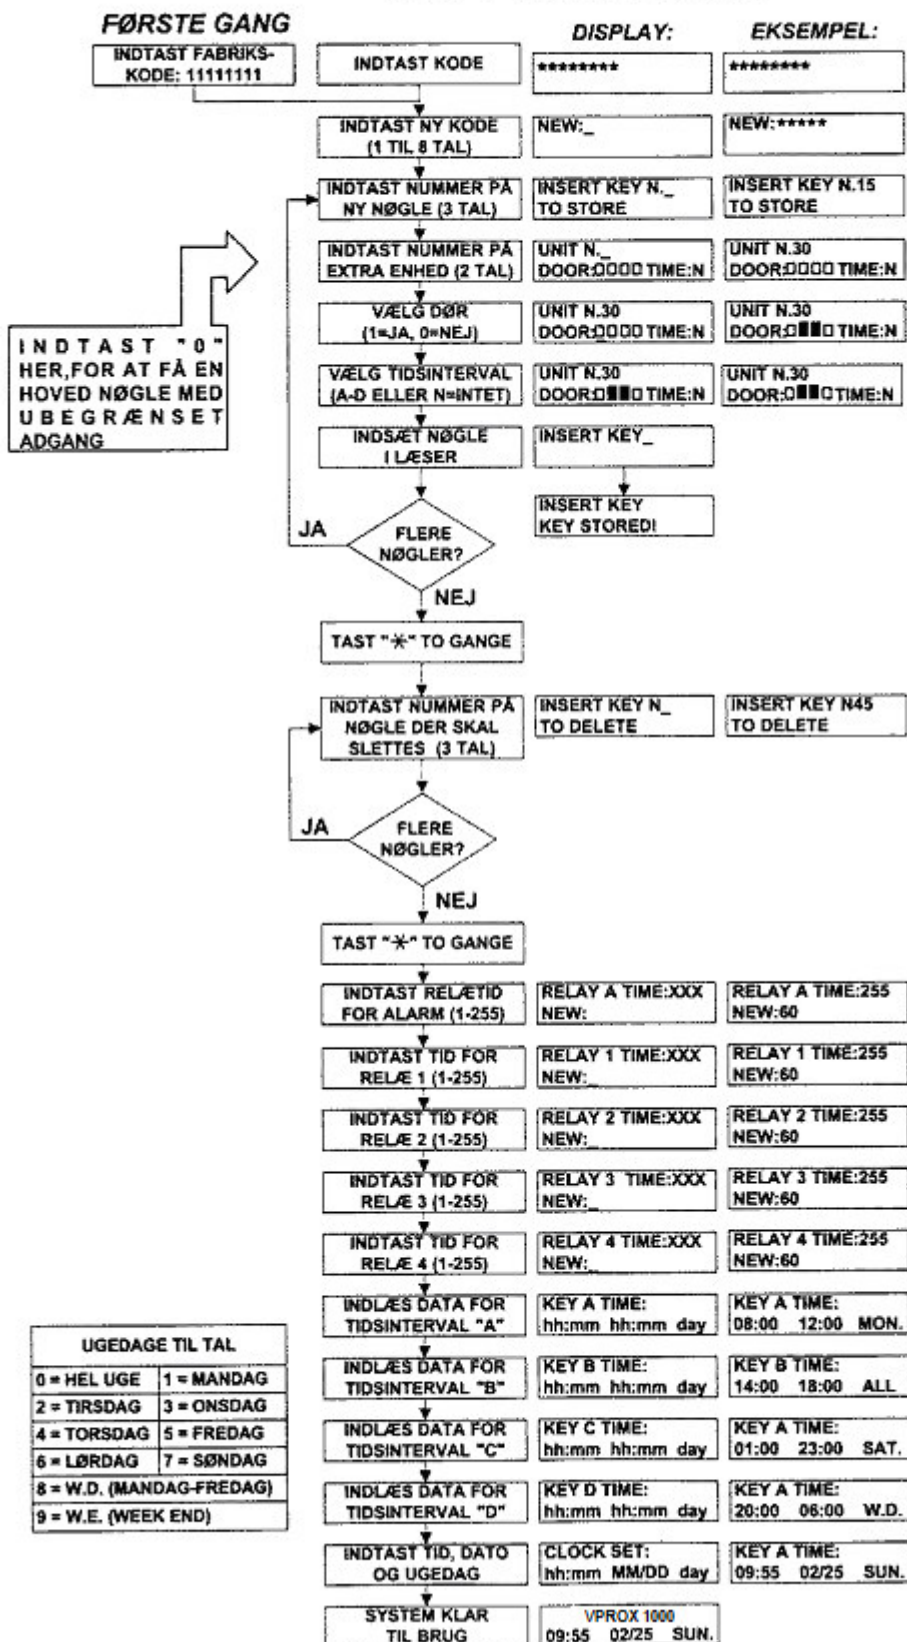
FØRSTE GANG

DISPLAY:

EKSEMPEL:

INDTAST FABRIKS-KODE: 11111111

INDTAST KODE

********

********

INDTAST NY KODE (1 TIL 8 TAL)

NEW:_

NEW:*****

INDTAST NUMMER PÅ NY NØGLE (3 TAL)

INSERT KEY N._ TO STORE

INSERT KEY N.15 TO STORE

INDTAST NUMMER PÅ EXTRA ENHED (2 TAL)

UNIT N._ DOOR:□□□□ TIME:N

UNIT N.30 DOOR:□□□□ TIME:N

VÆLG DØR (1=JA, 0=NEJ)

UNIT N.30 DOOR:□□□□ TIME:N

UNIT N.30 DOOR:□██□ TIME:N

INDTAST "0" HER,FOR AT FÅ EN HOVED NØGLE MED UBEGRÆNSET ADGANG

VÆLG TIDSINTERVAL (A-D ELLER N=INTET)

UNIT N.30 DOOR:□██□ TIME:N

UNIT N.30 DOOR:□██□TIME:N

INDSÆT NØGLE I LÆSER

INSERT KEY_

INSERT KEY KEY STORED!

JA

FLERE NØGLER?

NEJ

TAST "*" TO GANGE

INDTAST NUMMER PÅ NØGLE DER SKAL SLETTES (3 TAL)

INSERT KEY N_ TO DELETE

INSERT KEY N45 TO DELETE

JA

FLERE NØGLER?

NEJ

TAST "*" TO GANGE

INDTAST RELÆTID FOR ALARM (1-255)

RELAY A TIME:XXX NEW:

RELAY A TIME:255 NEW:60

INDTAST TID FOR RELÆ 1 (1-255)

RELAY 1 TIME:XXX NEW:_

RELAY 1 TIME:255 NEW:60

INDTAST TID FOR RELÆ 2 (1-255)

RELAY 2 TIME:XXX NEW:_

RELAY 2 TIME:255 NEW:60

INDTAST TID FOR RELÆ 3 (1-255)

RELAY 3 TIME:XXX NEW:_

RELAY 3 TIME:255 NEW:60

INDTAST TID FOR RELÆ 4 (1-255)

RELAY 4 TIME:XXX NEW:_

RELAY 4 TIME:255 NEW:60

| UGEDAGE TIL TAL | |
|---|---|
| 0 = HEL UGE | 1 = MANDAG |
| 2 = TIRSDAG | 3 = ONSDAG |
| 4 = TORSDAG | 5 = FREDAG |
| 6 = LØRDAG | 7 = SØNDAG |
| 8 = W.D. (MANDAG-FREDAG) | |
| 9 = W.E. (WEEK END) | |

INDLÆS DATA FOR TIDSINTERVAL "A"

KEY A TIME: hh:mm hh:mm day

KEY A TIME: 08:00 12:00 MON.

INDLÆS DATA FOR TIDSINTERVAL "B"

KEY B TIME: hh:mm hh:mm day

KEY B TIME: 14:00 18:00 ALL

INDLÆS DATA FOR TIDSINTERVAL "C"

KEY C TIME: hh:mm hh:mm day

KEY A TIME: 01:00 23:00 SAT.

INDLÆS DATA FOR TIDSINTERVAL "D"

KEY D TIME: hh:mm hh:mm day

KEY A TIME: 20:00 06:00 W.D.

INDTAST TID, DATO OG UGEDAG

CLOCK SET: hh:mm MM/DD day

KEY A TIME: 09:55 02/25 SUN.

SYSTEM KLAR TIL BRUG

VPROX 1000 09:55 02/25 SUN.